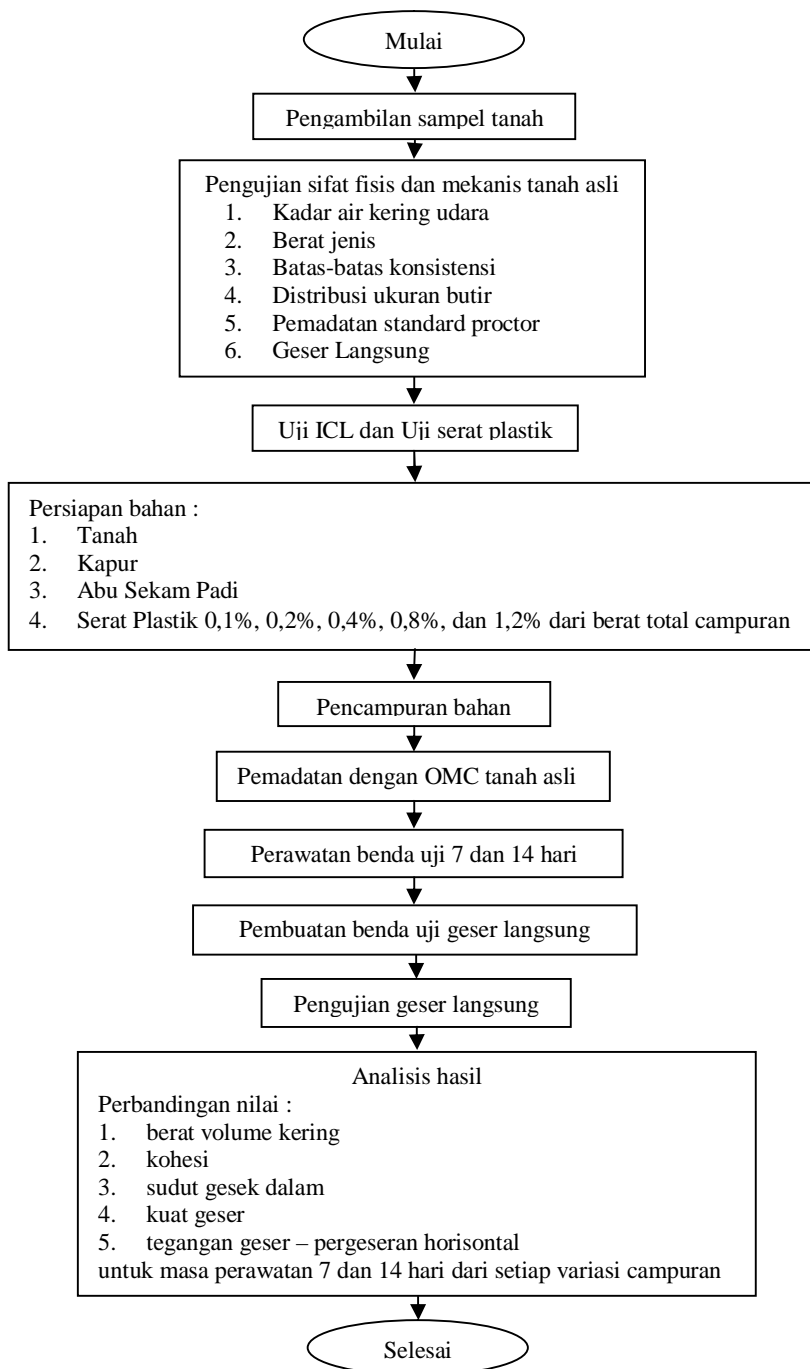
Mulai

Pengambilan sampel tanah

Pengujian sifat fisis dan mekanis tanah asli
1. Kadar air kering udara
2. Berat jenis
3. Batas-batas konsistensi
4. Distribusi ukuran butir
5. Pemadatan standard proctor
6. Geser Langsung

Uji ICL dan Uji serat plastik

Persiapan bahan :
1. Tanah
2. Kapur
3. Abu Sekam Padi
4. Serat Plastik 0,1%, 0,2%, 0,4%, 0,8%, dan 1,2% dari berat total campuran

Pencampuran bahan

Pemadatan dengan OMC tanah asli

Perawatan benda uji 7 dan 14 hari

Pembuatan benda uji geser langsung

Pengujian geser langsung

Analisis hasil
Perbandingan nilai :
1. berat volume kering
2. kohesi
3. sudut gesek dalam
4. kuat geser
5. tegangan geser – pergeseran horisontal
untuk masa perawatan 7 dan 14 hari dari setiap variasi campuran

Selesai